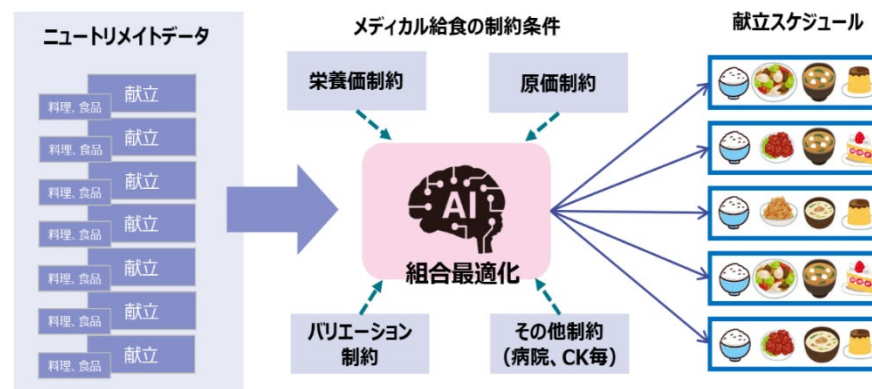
ニュートリメイトデータ

料理、食品
献立
料理、食品
献立
料理、食品
献立
料理、食品
献立
料理、食品
献立
料理、食品
献立
料理、食品
献立

メディカル給食の制約条件

栄養価制約

原価制約

AI

組合最適化

バリエーション制約

その他制約（病院、CK毎）

献立スケジュール